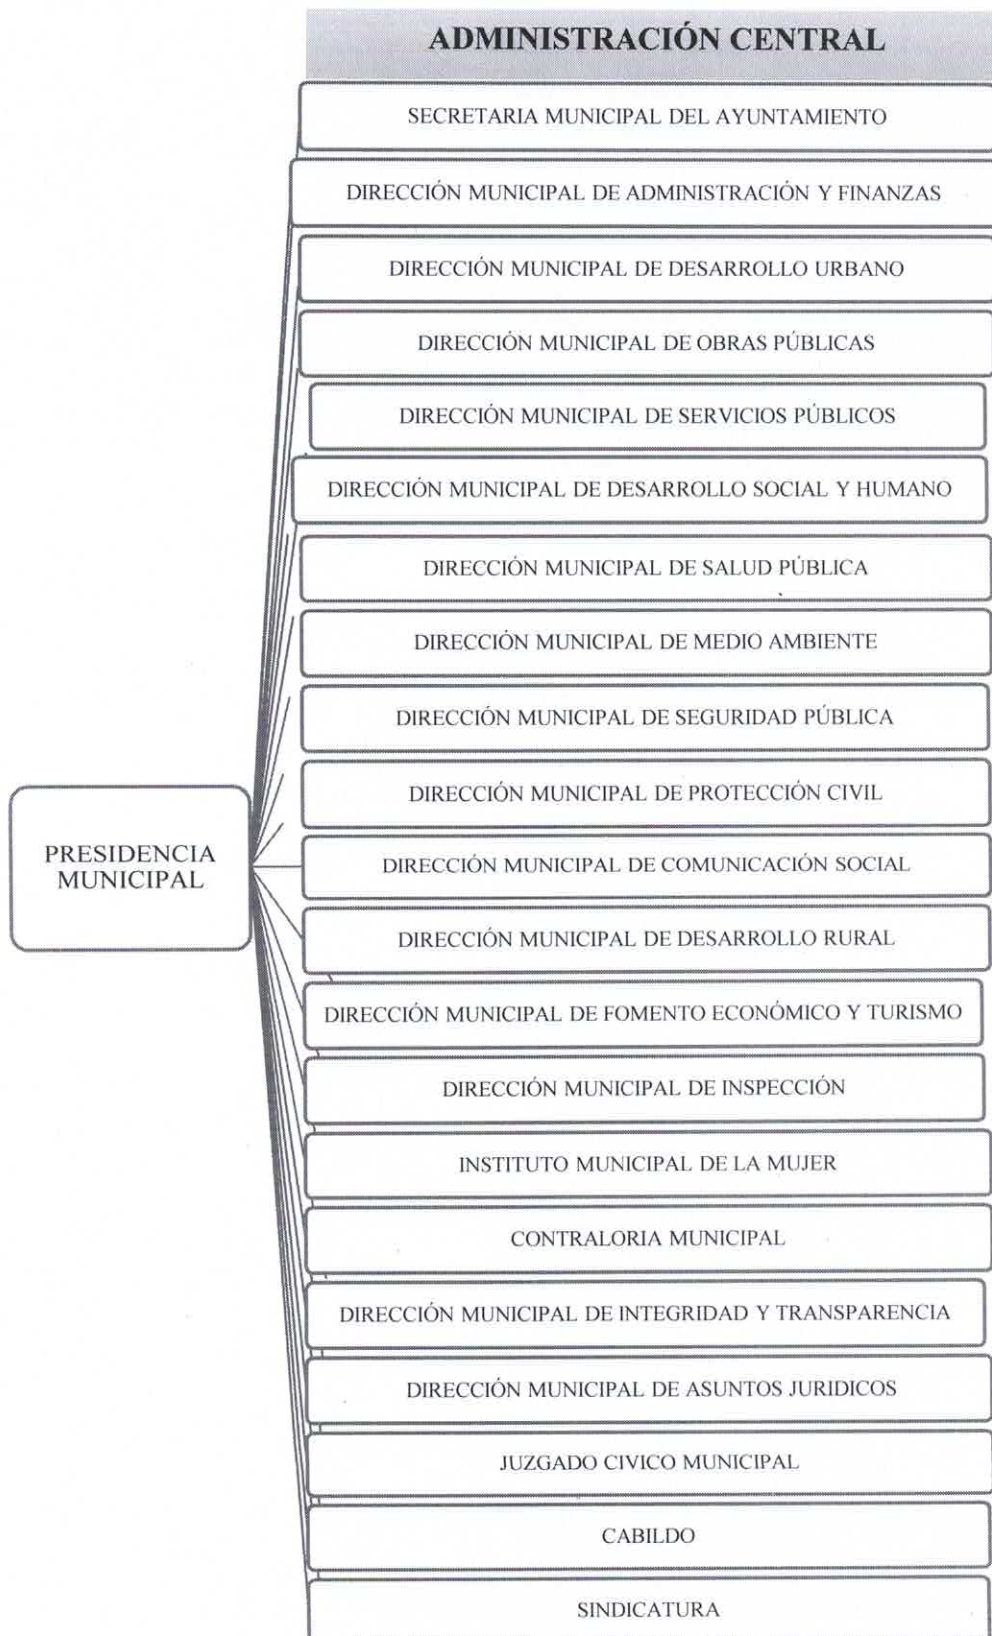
ADMINISTRACIÓN CENTRAL

SECRETARIA MUNICIPAL DEL AYUNTAMIENTO

DIRECCIÓN MUNICIPAL DE ADMINISTRACIÓN Y FINANZAS

DIRECCIÓN MUNICIPAL DE DESARROLLO URBANO

DIRECCIÓN MUNICIPAL DE OBRAS PÚBLICAS

DIRECCIÓN MUNICIPAL DE SERVICIOS PÚBLICOS

DIRECCIÓN MUNICIPAL DE DESARROLLO SOCIAL Y HUMANO

DIRECCIÓN MUNICIPAL DE SALUD PÚBLICA

DIRECCIÓN MUNICIPAL DE MEDIO AMBIENTE

DIRECCIÓN MUNICIPAL DE SEGURIDAD PÚBLICA

DIRECCIÓN MUNICIPAL DE PROTECCIÓN CIVIL

PRESIDENCIA MUNICIPAL

DIRECCIÓN MUNICIPAL DE COMUNICACIÓN SOCIAL

DIRECCIÓN MUNICIPAL DE DESARROLLO RURAL

DIRECCIÓN MUNICIPAL DE FOMENTO ECONÓMICO Y TURISMO

DIRECCIÓN MUNICIPAL DE INSPECCIÓN

INSTITUTO MUNICIPAL DE LA MUJER

CONTRALORIA MUNICIPAL

DIRECCIÓN MUNICIPAL DE INTEGRIDAD Y TRANSPARENCIA

DIRECCIÓN MUNICIPAL DE ASUNTOS JURIDICOS

JUZGADO CIVICO MUNICIPAL

CABILDO

SINDICATURA